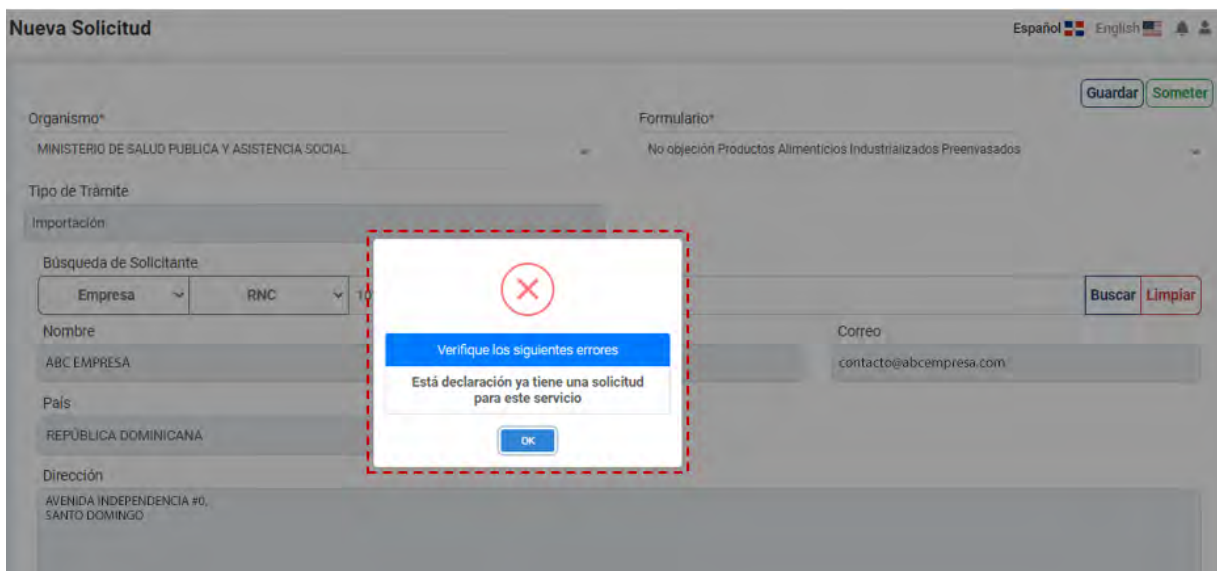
Nueva Solicitud

Español English

Guardar Someter

Organismo*

MINISTERIO DE SALUD PUBLICA Y ASISTENCIA SOCIAL

Formulario*

No objeción Productos Alimenticios Industrializados Preenvasados

Tipo de Trámite

Importación

Búsqueda de Solicitante

Empresa

RNC

1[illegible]

Buscar Limpiar

Nombre

ABC EMPRESA

Correo

contacto@abcempresa.com

País

REPÚBLICA DOMINICANA

Dirección

AVENIDA INDEPENDENCIA #0,
SANTO DOMINGO

Verifique los siguientes errores

Está declaración ya tiene una solicitud para este servicio

OK